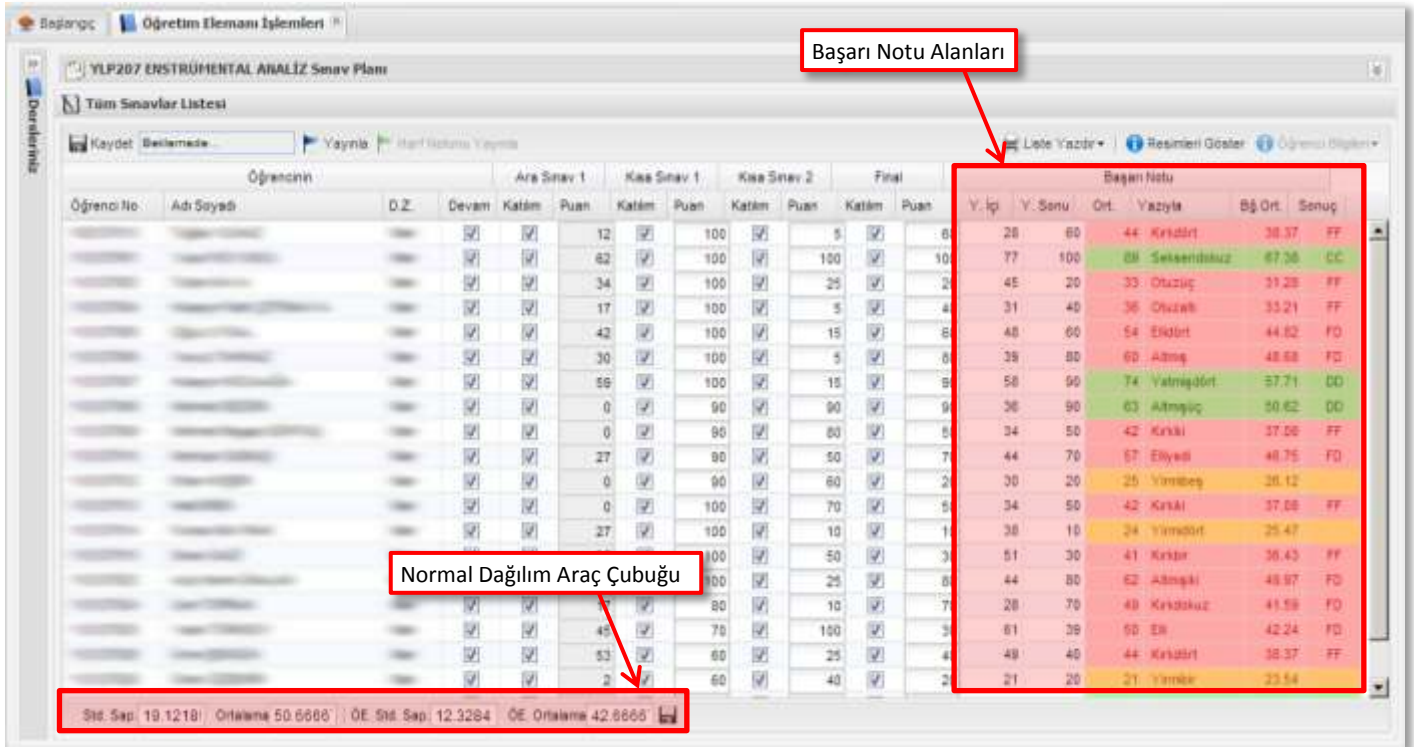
Başlangıç | Öğretim Elemanı İşlemleri

Derslerim

YLP207 ENSTRÜMENTAL ANALİZ Sınav Planı

Tüm Sınavlar Listesi

Kaydet Beklemede... Yayınla Harf Notunu Yayınla

Liste Yazdır Resimleri Göster Öğrenci Bilgileri

Başarı Notu Alanları

| Öğrenci No | Adı Soyadı | D.Z. | Devam | Katılım | Puan | Katılım | Puan | Katılım | Puan | Katılım | Puan | Y. İçi | Y. Sonu | Ort. | Yazıyla | Bğ.Ort. | Sonuç |
|---|---|---|---|---|---|---|---|---|---|---|---|---|---|---|---|---|---|
| | | | ☑ | ☑ | 12 | ☑ | 100 | ☑ | 5 | ☑ | 6 | 28 | 60 | 44 | Kırkdört | 38.37 | FF |
| | | | ☑ | ☑ | 62 | ☑ | 100 | ☑ | 100 | ☑ | 10 | 77 | 100 | 88 | Seksensekiz | 67.38 | CC |
| | | | ☑ | ☑ | 34 | ☑ | 100 | ☑ | 25 | ☑ | 2 | 45 | 20 | 33 | Otuzüç | 31.28 | FF |
| | | | ☑ | ☑ | 17 | ☑ | 100 | ☑ | 5 | ☑ | 4 | 31 | 40 | 36 | Otuzaltı | 33.21 | FF |
| | | | ☑ | ☑ | 42 | ☑ | 100 | ☑ | 15 | ☑ | 6 | 48 | 60 | 54 | Elidört | 44.82 | FD |
| | | | ☑ | ☑ | 30 | ☑ | 100 | ☑ | 5 | ☑ | 8 | 39 | 80 | 60 | Altmış | 48.68 | FD |
| | | | ☑ | ☑ | 56 | ☑ | 100 | ☑ | 15 | ☑ | 9 | 58 | 90 | 74 | Yetmişdört | 57.71 | DD |
| | | | ☑ | ☑ | 0 | ☑ | 90 | ☑ | 90 | ☑ | 9 | 36 | 90 | 63 | Altmışüç | 50.62 | DD |
| | | | ☑ | ☑ | 0 | ☑ | 90 | ☑ | 80 | ☑ | 5 | 34 | 50 | 42 | Kırkiki | 37.08 | FF |
| | | | ☑ | ☑ | 27 | ☑ | 90 | ☑ | 50 | ☑ | 7 | 44 | 70 | 57 | Elliyedi | 46.75 | FD |
| | | | ☑ | ☑ | 0 | ☑ | 90 | ☑ | 60 | ☑ | 2 | 30 | 20 | 25 | Yirmibeş | 26.12 | |
| | | | ☑ | ☑ | 0 | ☑ | 100 | ☑ | 70 | ☑ | 5 | 34 | 50 | 42 | Kırkiki | 37.08 | FF |
| | | | ☑ | ☑ | 27 | ☑ | 100 | ☑ | 10 | ☑ | 1 | 38 | 10 | 24 | Yirmidört | 25.47 | |
| | | | | | | | 100 | ☑ | 50 | ☑ | 3 | 51 | 30 | 41 | Kırkbir | 36.43 | FF |
| | | | | | | | 100 | ☑ | 25 | ☑ | 8 | 44 | 80 | 62 | Altmışiki | 48.97 | FD |
| | | | ☑ | ☑ | | ☑ | 80 | ☑ | 10 | ☑ | 7 | 28 | 70 | 49 | Kırkdokuz | 41.59 | FD |
| | | | ☑ | ☑ | 45 | ☑ | 70 | ☑ | 100 | ☑ | 3 | 61 | 39 | 50 | Elli | 42.24 | FD |
| | | | ☑ | ☑ | 53 | ☑ | 60 | ☑ | 25 | ☑ | 4 | 48 | 40 | 44 | Kırkdört | 38.37 | FF |
| | | | ☑ | ☑ | 2 | ☑ | 60 | ☑ | 40 | ☑ | 2 | 21 | 20 | 21 | Yirmibir | 23.54 | |

Öğrencinin | Ara Sınav 1 | Kısa Sınav 1 | Kısa Sınav 2 | Final | Başarı Notu

Normal Dağılım Araç Çubuğu

Std. Sap. 19.1218 Ortalama 50.6666 ÖE. Std. Sap. 12.3284 ÖE. Ortalama 42.6666